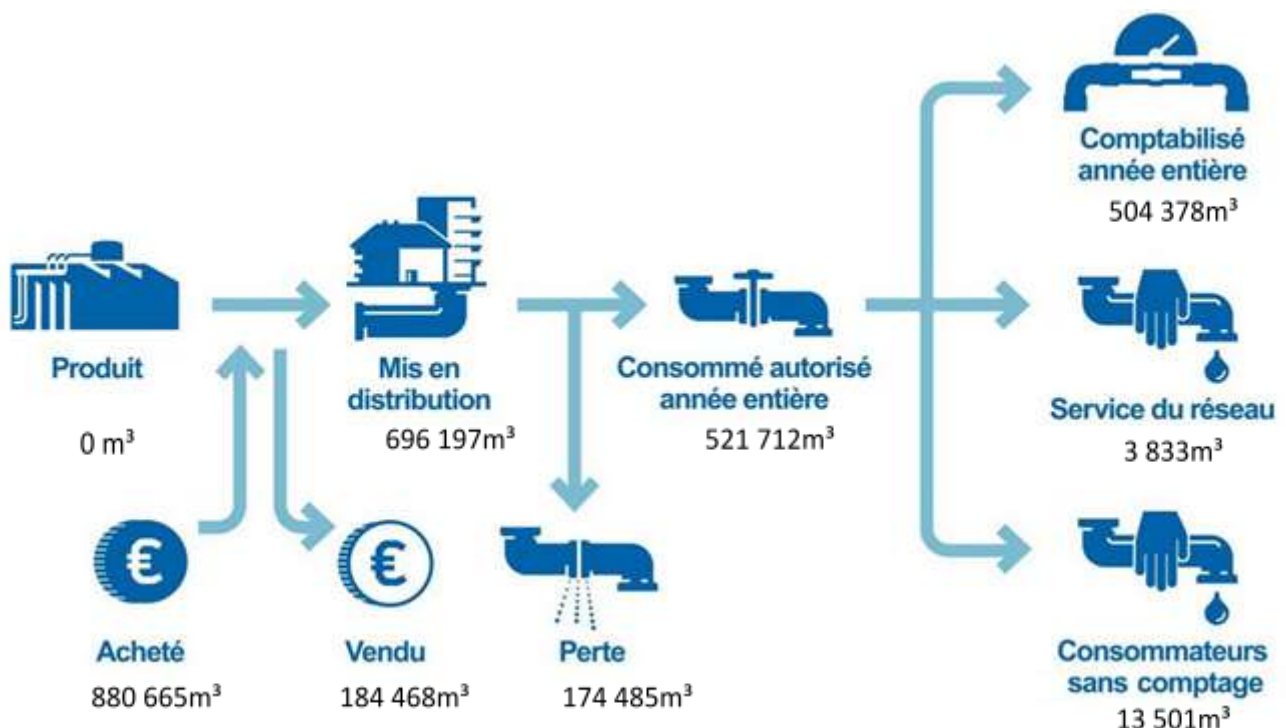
Comptabilisé année entière
504 378m$^3$

Produit
0 m$^3$

Mis en distribution
696 197m$^3$

Consommé autorisé année entière
521 712m$^3$

Service du réseau
3 833m$^3$

€

Acheté
880 665m$^3$

€

Vendu
184 468m$^3$

Perte
174 485m$^3$

Consommateurs sans comptage
13 501m$^3$